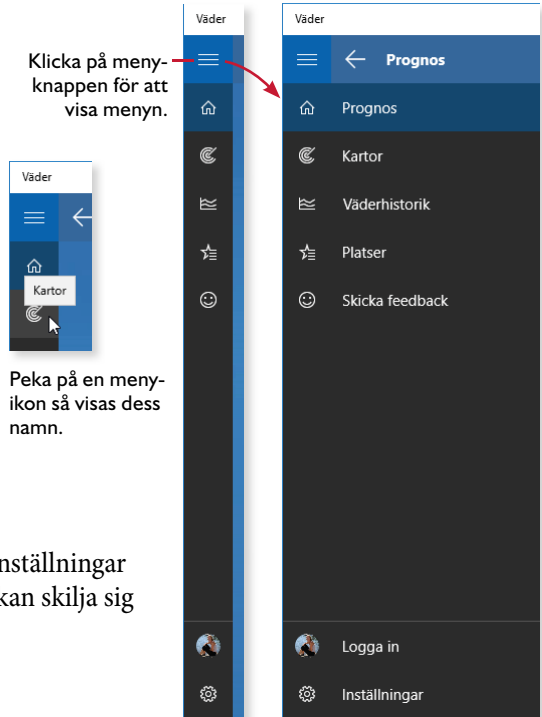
Klicka på menyknappen för att visa menyn.

Väder

Kartor

Peka på en menyikon så visas dess namn.

nställningar
kan skilja sig

Väder

Väder

Prognos

Prognos

Kartor

Väderhistorik

Platser

Skicka feedback

Logga in

Inställningar